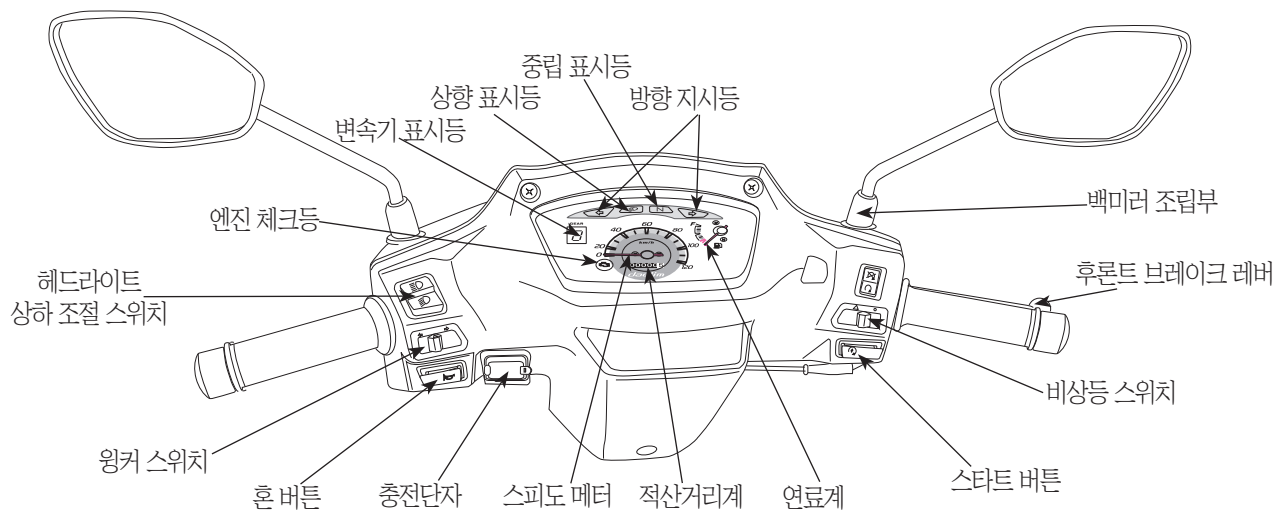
중립 표시등
상향 표시등
방향 지시등
변속기 표시등
백미러 조립부
엔진 체크등
헤드라이트
상하 조절 스위치
후론트 브레이크 레버
비상등 스위치
윙커 스위치
혼 버튼
충전단자
스피도 메터
적산거리계
연료계
스타트 버튼
GEAR
20
40
60
80
100
120
0
km/h
E
F